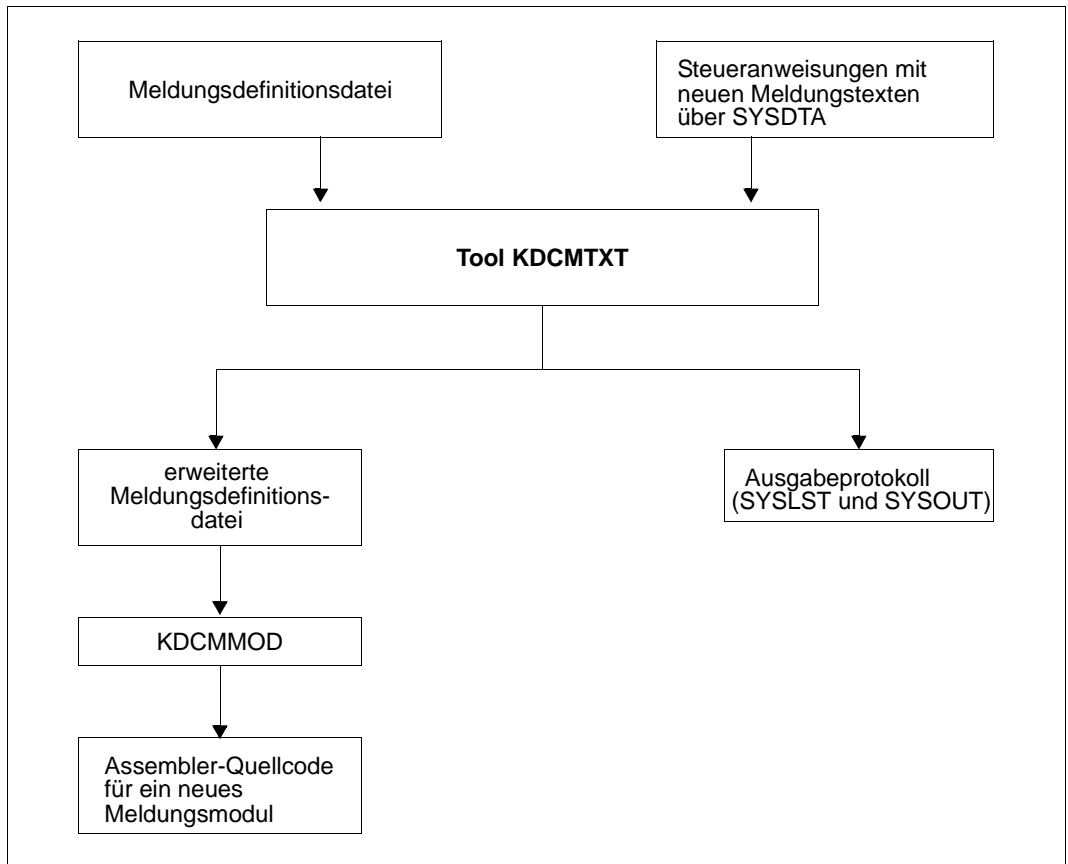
Meldungsdefinitionsdatei

Steueranweisungen mit neuen Meldungstexten über SYSDTA

Tool KDCMTXT

erweiterte Meldungsdefinitionsdatei

Ausgabeprotokoll (SYSLST und SYSOUT)

KDCMMOD

Assembler-Quellcode für ein neues Meldungsmodul